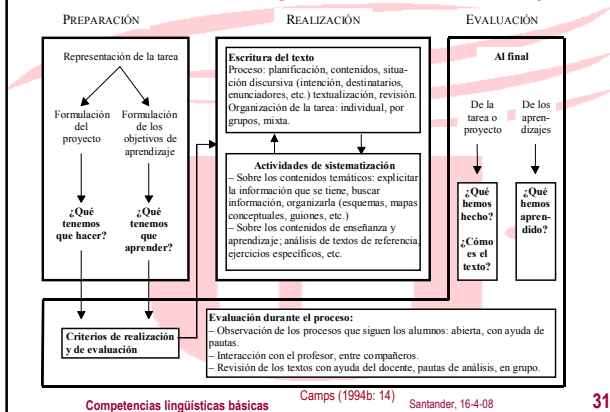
PREPARACIÓN

REALIZACIÓN

EVALUACIÓN

Representación de la tarea

Formulación del proyecto

Formulación de los objetivos de aprendizaje

¿Qué tenemos que hacer?

¿Qué tenemos que aprender?

Criterios de realización y de evaluación

Escritura del texto
Proceso: planificación, contenidos, situación discursiva (intención, destinatarios, enunciadores, etc.) textualización, revisión. Organización de la tarea: individual, por grupos, mixta.

Actividades de sistematización
– Sobre los contenidos temáticos: explicitar la información que se tiene, buscar información, organizarla (esquemas, mapas conceptuales, guiones, etc.)
– Sobre los contenidos de enseñanza y aprendizaje; análisis de textos de referencia, ejercicios específicos, etc.

Al final

De la tarea o proyecto

De los aprendizajes

¿Qué hemos hecho?

¿Cómo es el texto?

¿Qué hemos aprendido?

Evaluación durante el proceso:
– Observación de los procesos que siguen los alumnos: abierta, con ayuda de pautas.
– Interacción con el profesor, entre compañeros.
– Revisión de los textos con ayuda del docente, pautas de análisis, en grupo.

Competencias lingüísticas básicas

Camps (1994b: 14)

Santander, 16-4-08

31